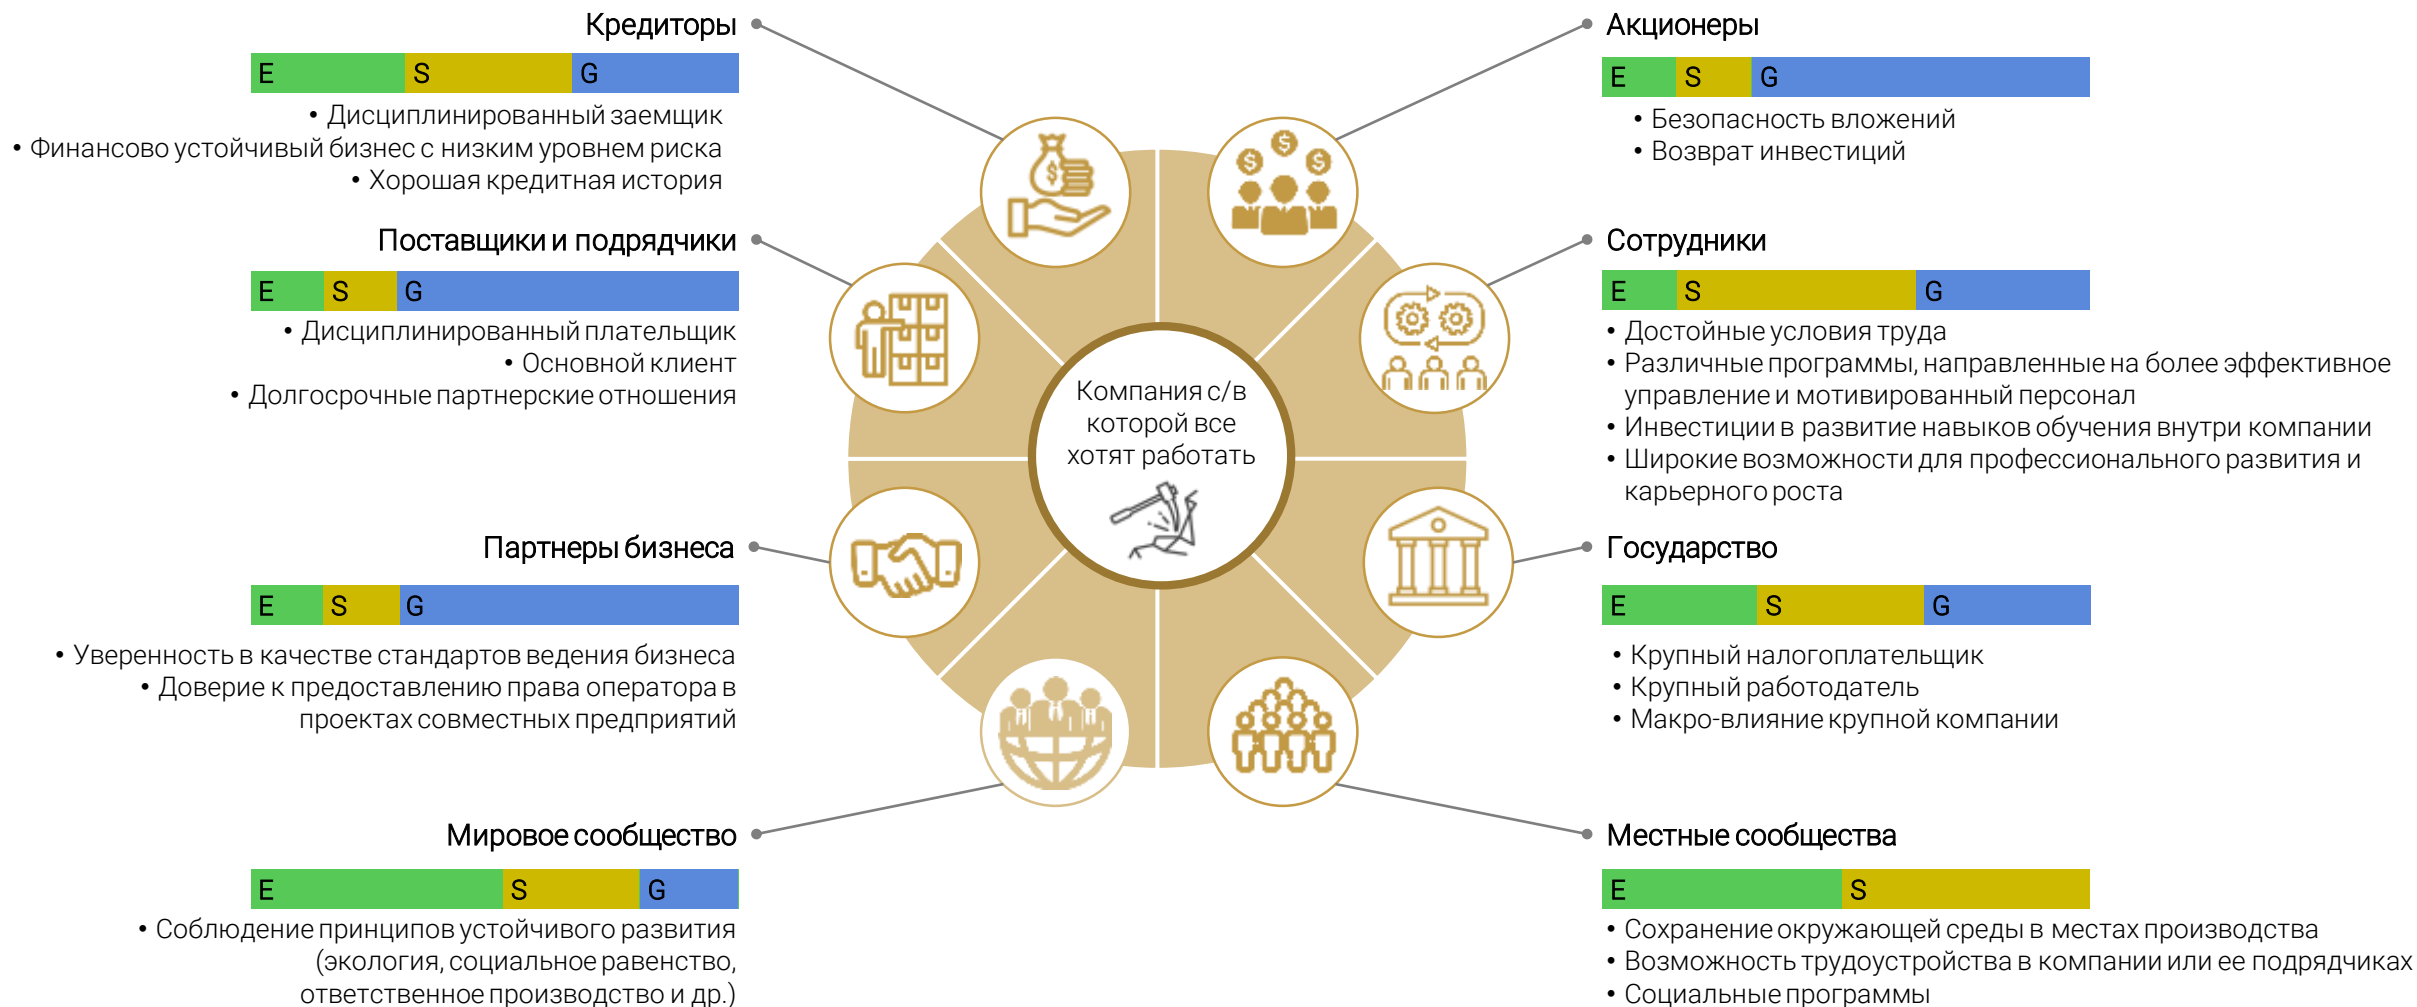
Кредиторы

E S G

• Дисциплинированный заемщик
• Финансово устойчивый бизнес с низким уровнем риска
• Хорошая кредитная история

Поставщики и подрядчики

E S G

• Дисциплинированный плательщик
• Основной клиент
• Долгосрочные партнерские отношения

Партнеры бизнеса

E S G

• Уверенность в качестве стандартов ведения бизнеса
• Доверие к предоставлению права оператора в проектах совместных предприятий

Мировое сообщество

E S G

• Соблюдение принципов устойчивого развития (экология, социальное равенство, ответственное производство и др.)

Компания с/в которой все хотят работать

Акционеры

E S G

• Безопасность вложений
• Возврат инвестиций

Сотрудники

E S G

• Достойные условия труда
• Различные программы, направленные на более эффективное управление и мотивированный персонал
• Инвестиции в развитие навыков обучения внутри компании
• Широкие возможности для профессионального развития и карьерного роста

Государство

E S G

• Крупный налогоплательщик
• Крупный работодатель
• Макро-влияние крупной компании

Местные сообщества

E S

• Сохранение окружающей среды в местах производства
• Возможность трудоустройства в компании или ее подрядчиках
• Социальные программы